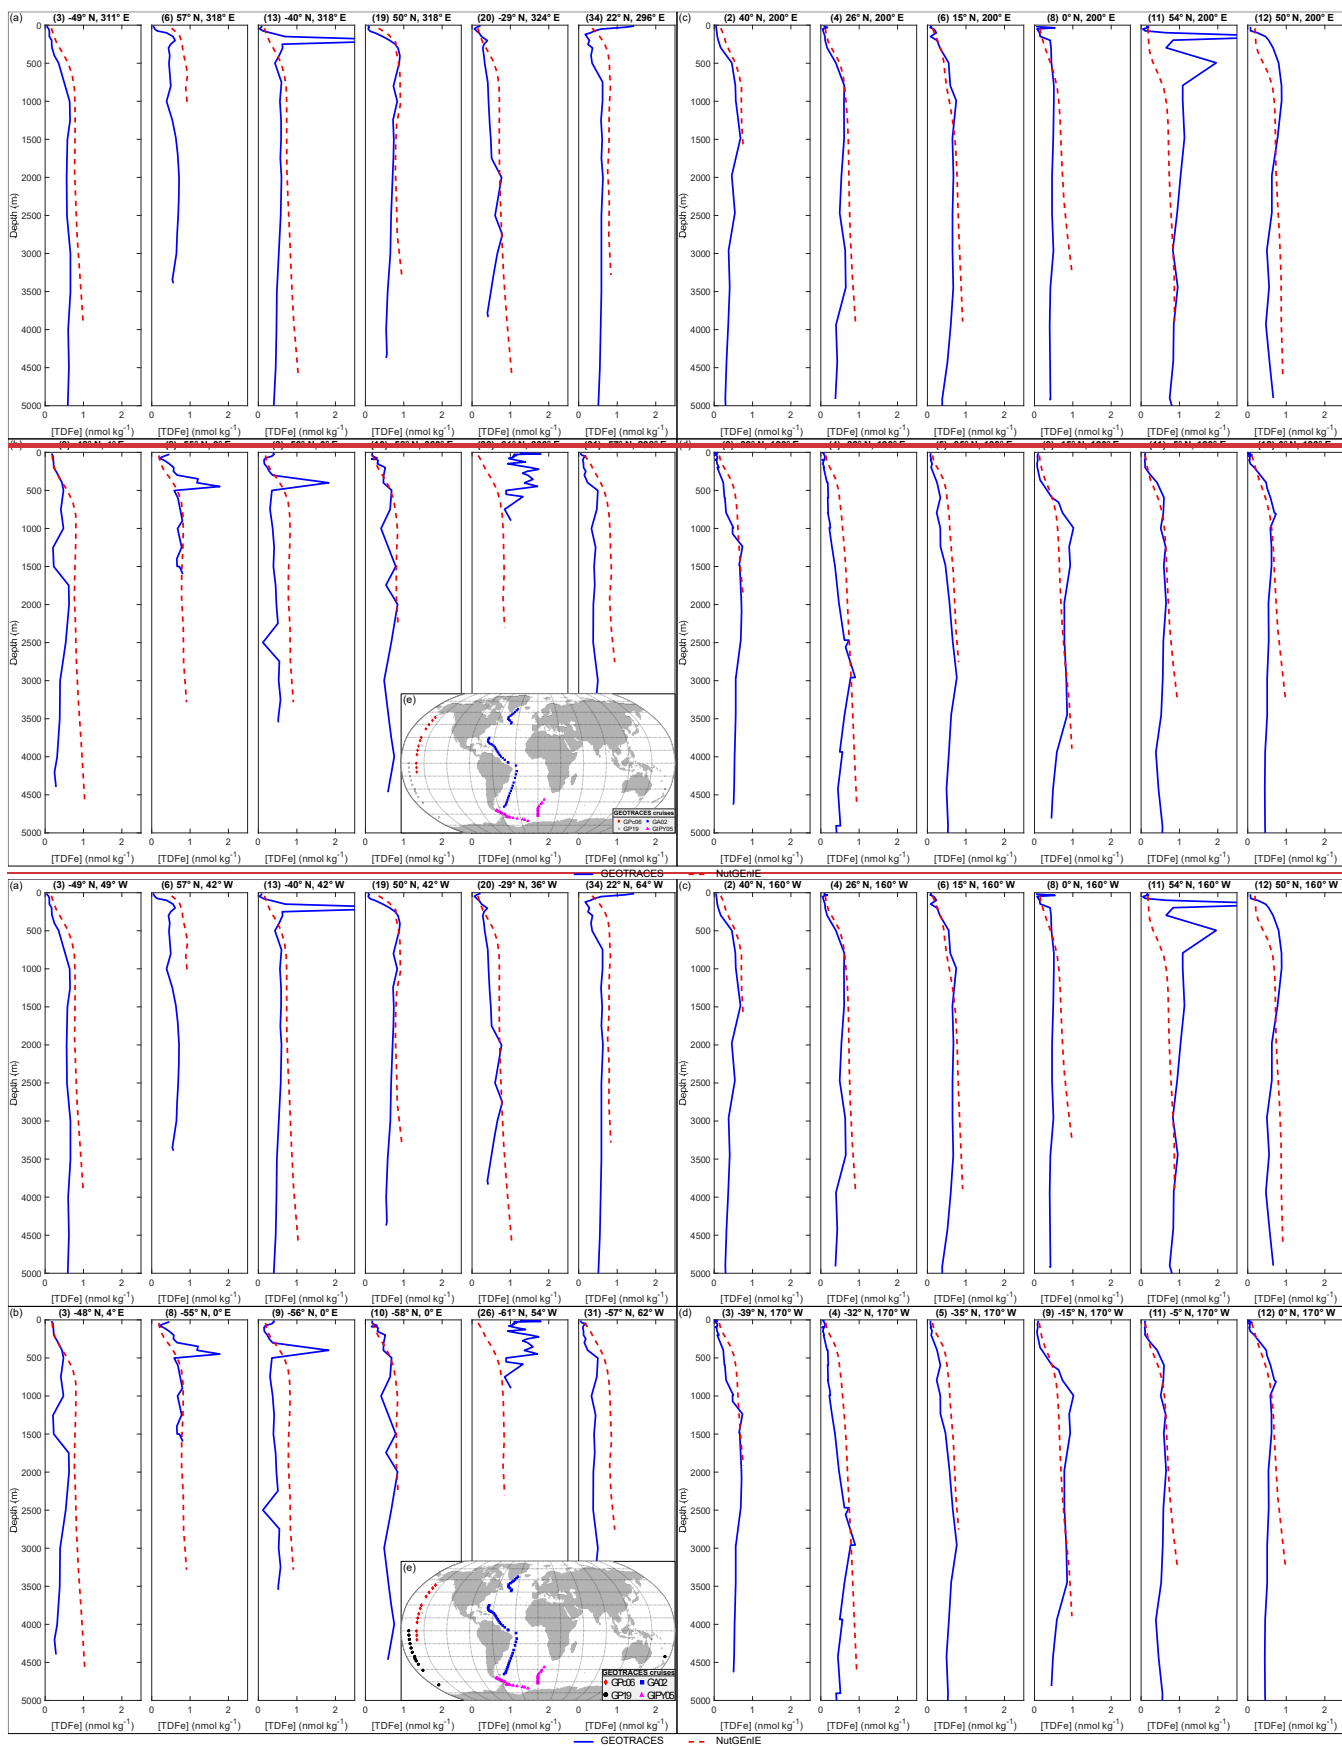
(a) (3) -49° N, 311° E (6) 57° N, 318° E (13) -40° N, 318° E (19) 50° N, 318° E (20) -29° N, 324° E (34) 22° N, 296° E

(c) (2) 40° N, 200° E (4) 26° N, 200° E (6) 15° N, 200° E (8) 0° N, 200° E (11) 54° N, 200° E (12) 50° N, 200° E

Depth (m)

0 500 1000 1500 2000 2500 3000 3500 4000 4500 5000

0 1 2

[TDFe] (nmol kg$^{-1}$)

(b) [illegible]

(d) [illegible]

(e)

GEOTRACES cruises
GPc06 GA02
GP19 GIPY05

GEOTRACES NutGEnIE

(a) (3) -49° N, 49° W (6) 57° N, 42° W (13) -40° N, 42° W (19) 50° N, 42° W (20) -29° N, 36° W (34) 22° N, 64° W

(c) (2) 40° N, 160° W (4) 26° N, 160° W (6) 15° N, 160° W (8) 0° N, 160° W (11) 54° N, 160° W (12) 50° N, 160° W

Depth (m)

0 500 1000 1500 2000 2500 3000 3500 4000 4500 5000

0 1 2

[TDFe] (nmol kg$^{-1}$)

(b) (3) -48° N, 4° E (8) -55° N, 0° E (9) -56° N, 0° E (10) -58° N, 0° E (26) -61° N, 54° W (31) -57° N, 62° W

(d) (3) -39° N, 170° W (4) -32° N, 170° W (5) -35° N, 170° W (9) -15° N, 170° W (11) -5° N, 170° W (12) 0° N, 170° W

(e)

GEOTRACES cruises
GPc06 GA02
GP19 GIPY05

GEOTRACES NutGEnIE